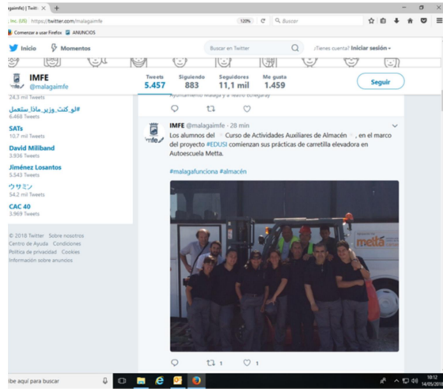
ga|mfe) | Twitt ×  +

Inc. (US) https://twitter.com/malagaimfe   110%   Buscar

Comenzar a usar Firefox   ANUNCIOS

Inicio   Momentos   Buscar en Twitter   ¿Tienes cuenta? Iniciar sesión

IMFE @malagaimfe

Tweets 5.457   Siguiendo 883   Seguidores 11,1 mil   Me gusta 1.459   Seguir

24,3 mil Tweets

#لو_كنت_وزير_ماذا_ستفعل
6.468 Tweets

SATs
10,7 mil Tweets

David Miliband
3.836 Tweets

Jiménez Losantos
5.543 Tweets

ウサミン
54,2 mil Tweets

CAC 40
3.969 Tweets

© 2018 Twitter   Sobre nosotros   Centro de Ayuda   Condiciones   Política de privacidad   Cookies   Información sobre anuncios

IMFE @malagaimfe · 28 min
Los alumnos del Curso de Actividades Auxiliares de Almacén , en el marco del proyecto #EDUSI comienzan sus prácticas de carretilla elevadora en Autoescuela Metta.

#malagafunciona #almacén

metta

1   1

Ibe aquí para buscar